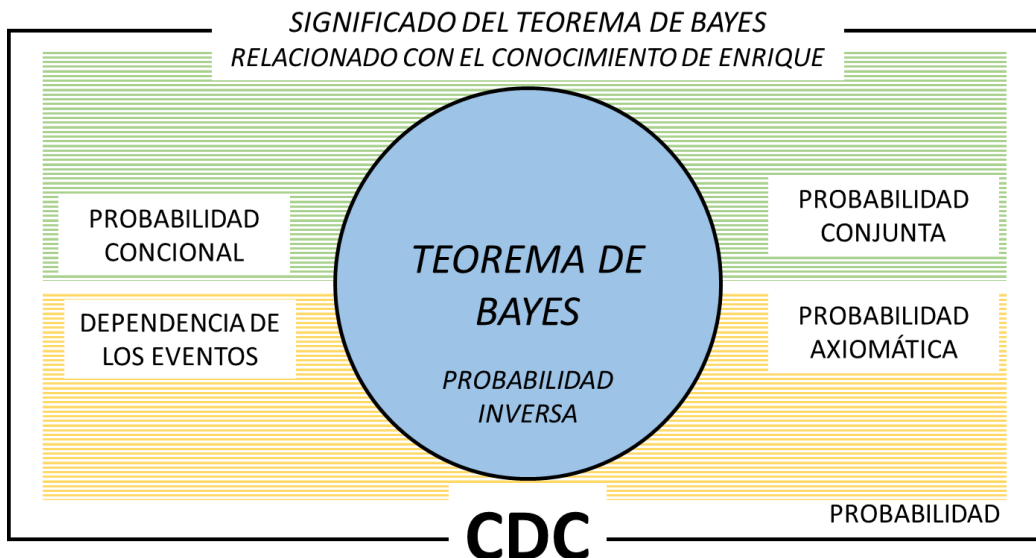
SIGNIFICADO DEL TEOREMA DE BAYES
RELACIONADO CON EL CONOCIMIENTO DE ENRIQUE

PROBABILIDAD CONCIONAL

DEPENDENCIA DE LOS EVENTOS

TEOREMA DE BAYES

PROBABILIDAD INVERSA

PROBABILIDAD CONJUNTA

PROBABILIDAD AXIOMÁTICA

PROBABILIDAD

CDC